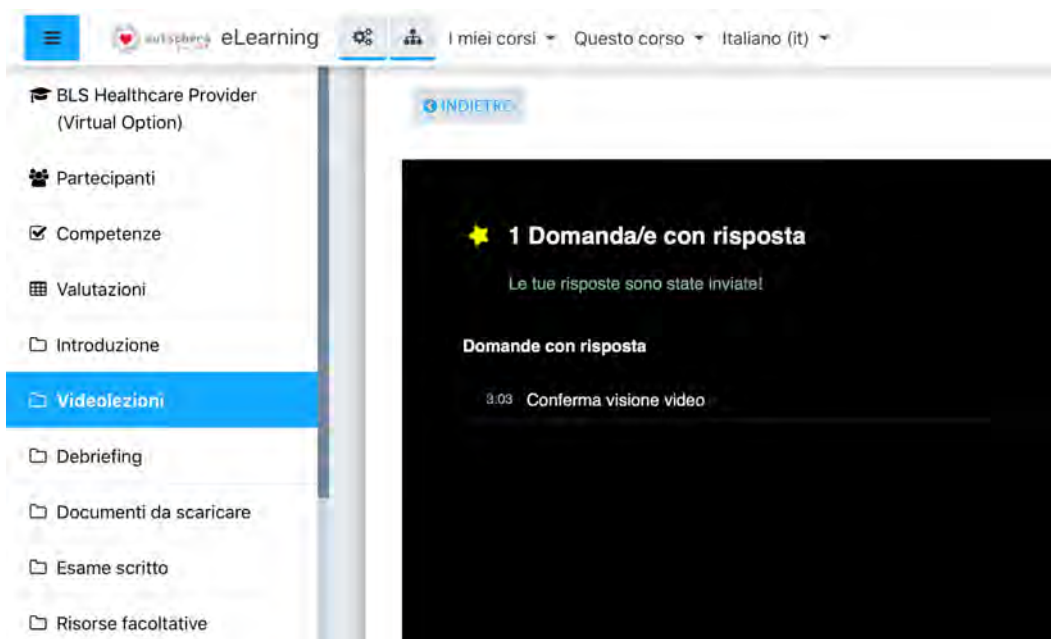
autsphera eLearning
I miei corsi ▾ Questo corso ▾ Italiano (it) ▾

BLS Healthcare Provider (Virtual Option)
Partecipanti
Competenze
Valutazioni
Introduzione
Videolezioni
Debriefing
Documenti da scaricare
Esame scritto
Risorse facoltative

INDIETRO

1 Domanda/e con risposta
Le tue risposte sono state inviate!
Domande con risposta
3:03 Conferma visione video